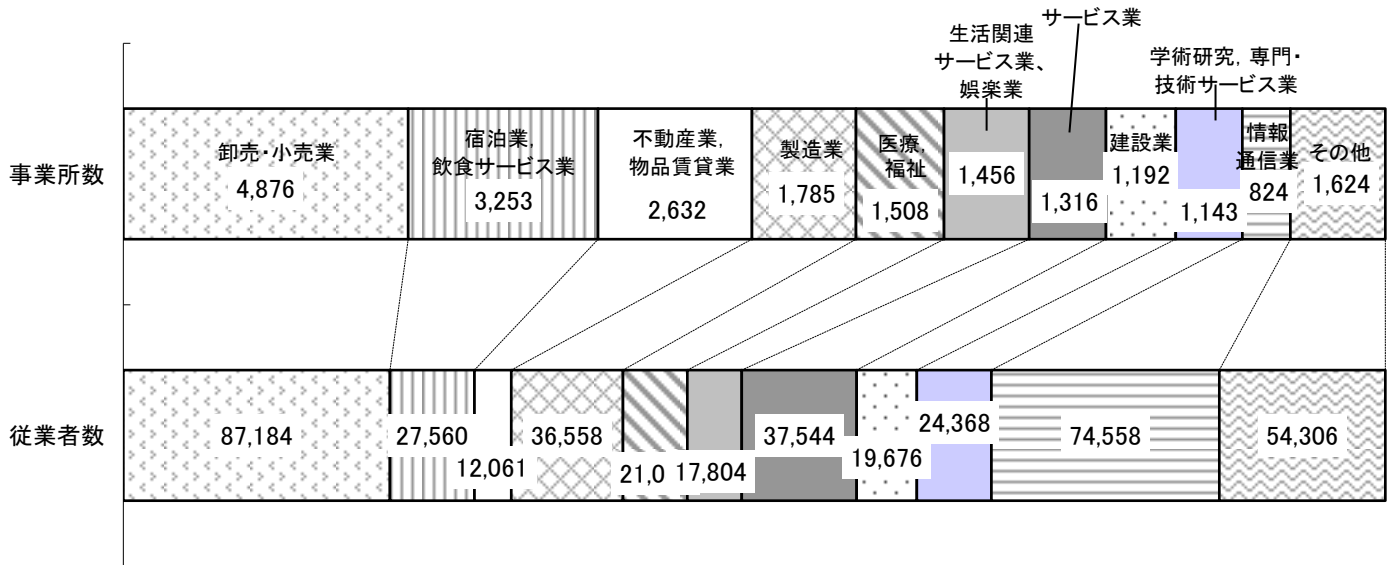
サービス業

生活関連
サービス業、
娯楽業

学術研究，専門・
技術サービス業

事業所数

卸売・小売業
4,876

宿泊業，
飲食サービス業
3,253

不動産業，
物品賃貸業
2,632

製造業
1,785

医療，
福祉
1,508

1,456

1,316

建設業
1,192

1,143

情報
通信業
824

その他
1,624

従業者数

87,184

27,560

12,061

36,558

21,0

17,804

37,544

19,676

24,368

74,558

54,306